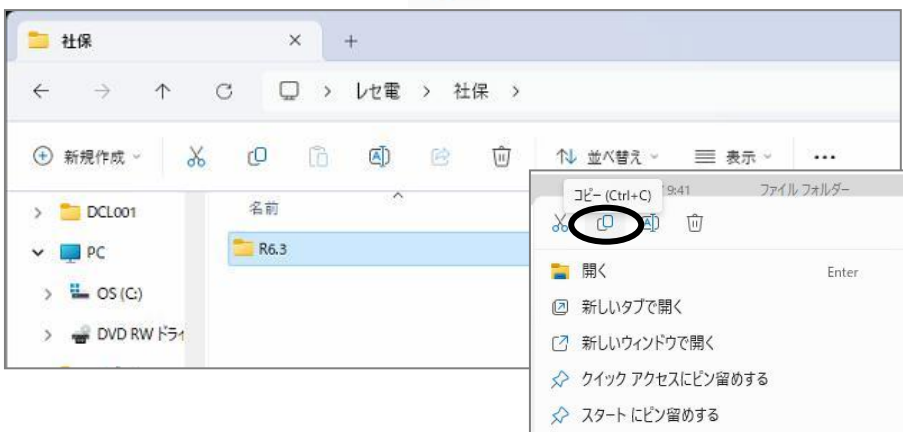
社保 × +

← → ↑ C > レセ電 > 社保 >

新規作成 並べ替え 表示 ...

> DCL001
PC
> OS (C:)
> DVD RW ドライ

名前
R6.3

コピー (Ctrl+C) 9:41 ファイル フォルダー

開く Enter
新しいタブで開く
新しいウィンドウで開く
クイック アクセスにピン留めする
スタートにピン留めする